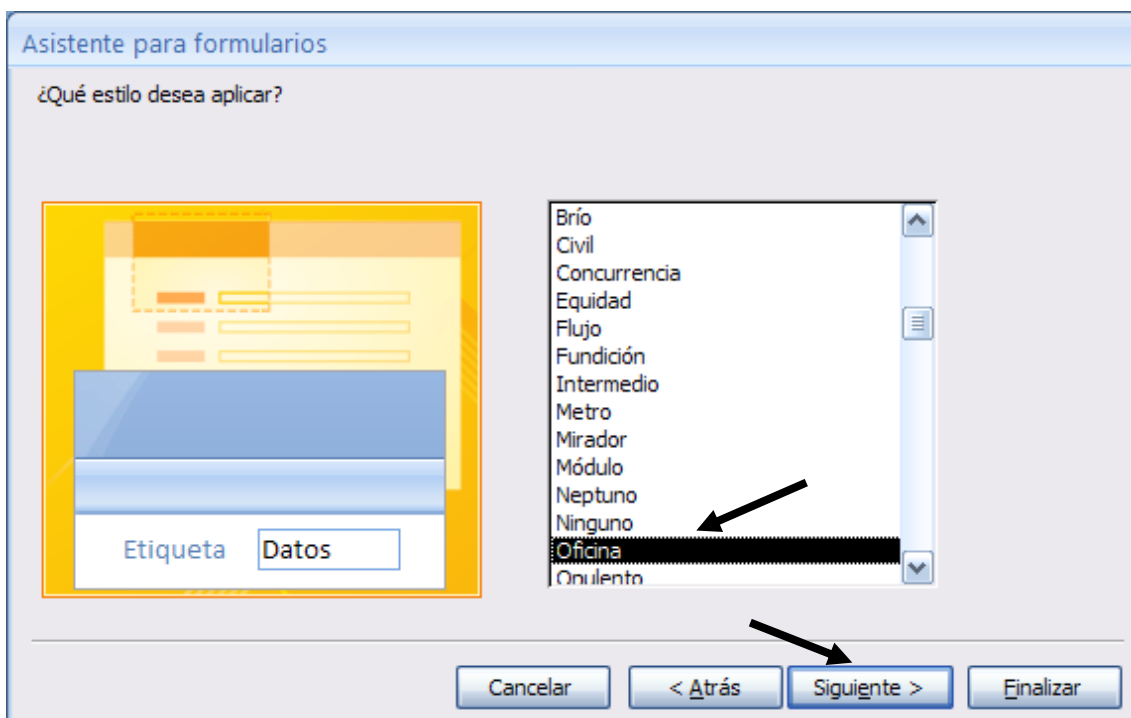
Asistente para formularios

¿Qué estilo desea aplicar?

Etiqueta Datos

Brío
Civil
Concurrencia
Equidad
Flujo
Fundición
Intermedio
Metro
Mirador
Módulo
Neptuno
Ninguno
Oficina
Opulento

Cancelar
< Atrás
Siguiente >
Finalizar